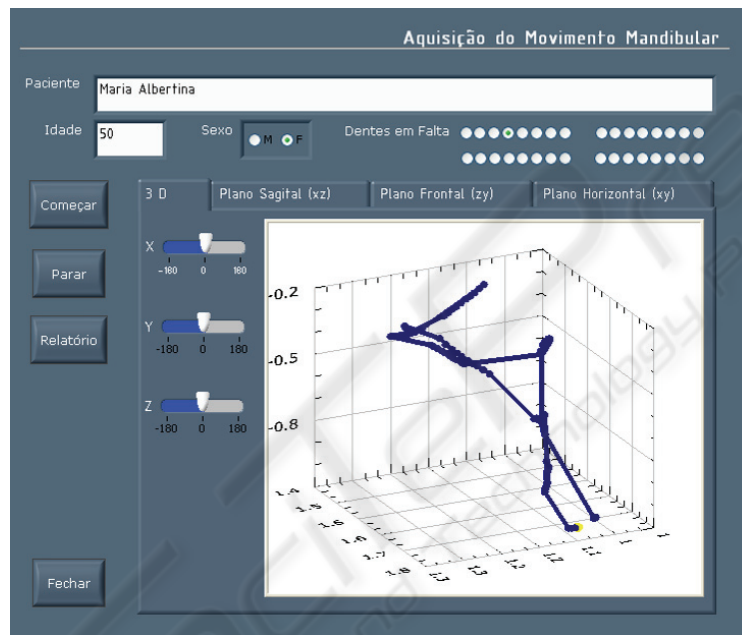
Aquisição do Movimento Mandibular

Paciente
Maria Albertina

Idade
50

Sexo
M
F

Dentes em Falta

Começar

Parar

Relatório

Fechar

3 D
Plano Sagital (xz)
Plano Frontal (zy)
Plano Horizontal (xy)

X
-180 0 180

Y
-180 0 180

Z
-180 0 180

-0.2
-0.5
-0.8

1.4
1.5
1.6
1.7
1.8
1.3
1.2
1.1
1